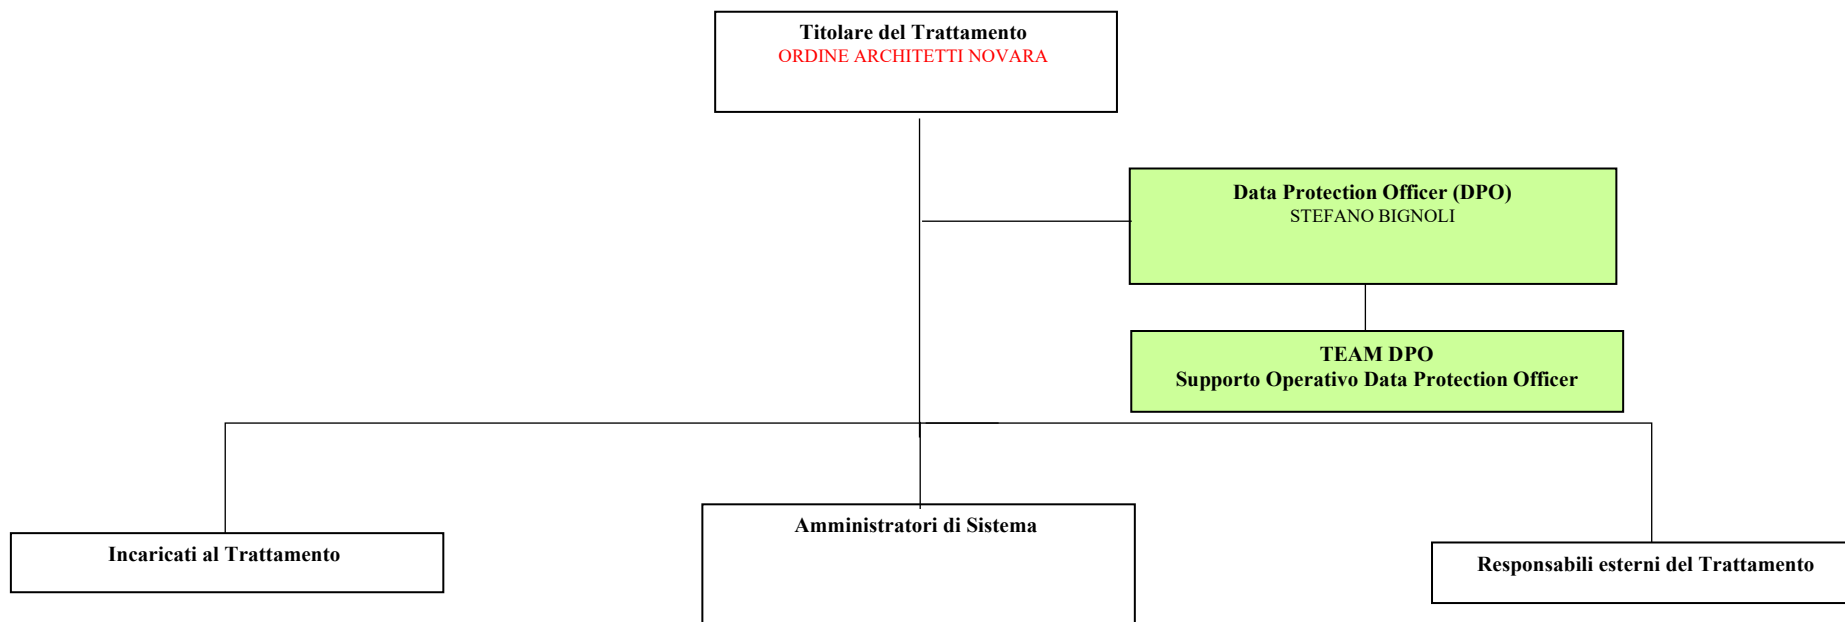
Titolare del Trattamento
ORDINE ARCHITETTI NOVARA

Data Protection Officer (DPO)
STEFANO BIGNOLI

TEAM DPO
Supporto Operativo Data Protection Officer

Incaricati al Trattamento

Amministratori di Sistema

Responsabili esterni del Trattamento